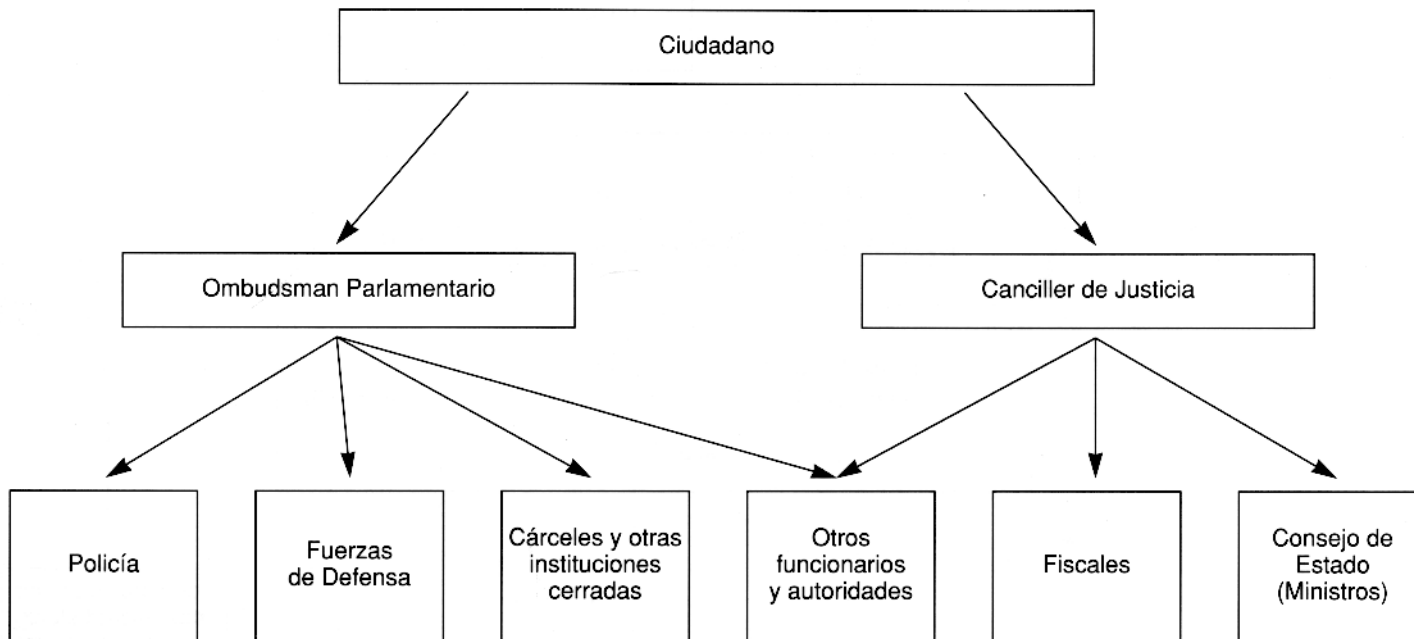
Ciudadano

Ombudsman Parlamentario

Canciller de Justicia

Policía

Fuerzas de Defensa

Cárceles y otras instituciones cerradas

Otros funcionarios y autoridades

Fiscales

Consejo de Estado (Ministros)